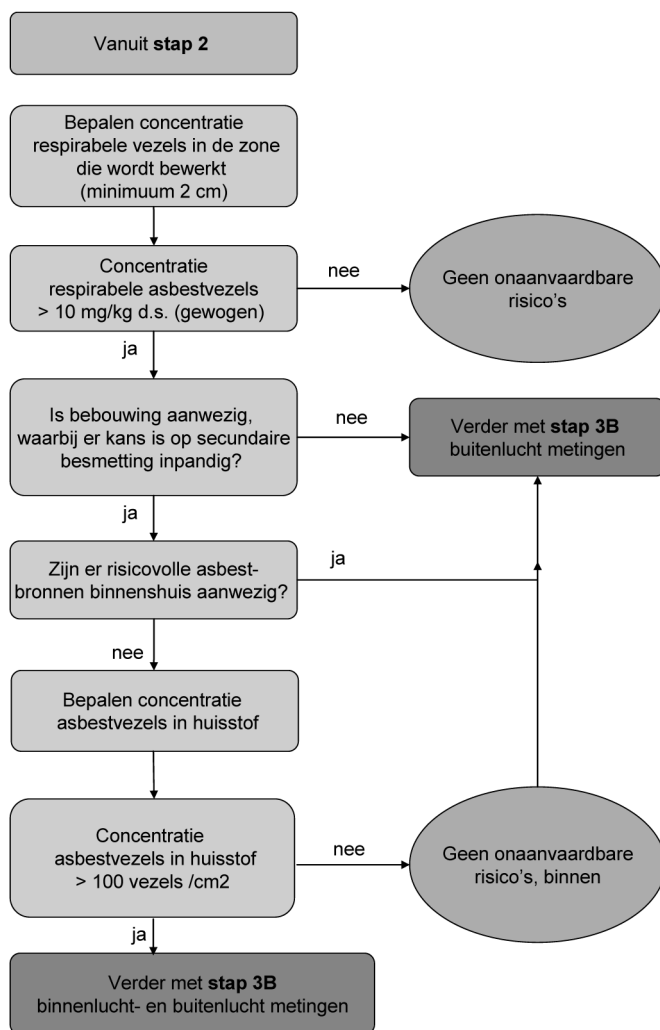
Vanuit **stap 2**

Bepalen concentratie respirabele vezels in de zone die wordt bewerkt (minimuum 2 cm)

Concentratie respirabele asbestvezels > 10 mg/kg d.s. (gewogen)

nee

Geen onaanvaardbare risico's

ja

Is bebouwing aanwezig, waarbij er kans is op secundaire besmetting inpandig?

nee

Verder met **stap 3B** buitenlucht metingen

ja

Zijn er risicovolle asbestbronnen binnenshuis aanwezig?

ja

nee

Bepalen concentratie asbestvezels in huisstof

Concentratie asbestvezels in huisstof > 100 vezels /cm2

nee

Geen onaanvaardbare risico's, binnen

ja

Verder met **stap 3B** binnenlucht- en buitenlucht metingen